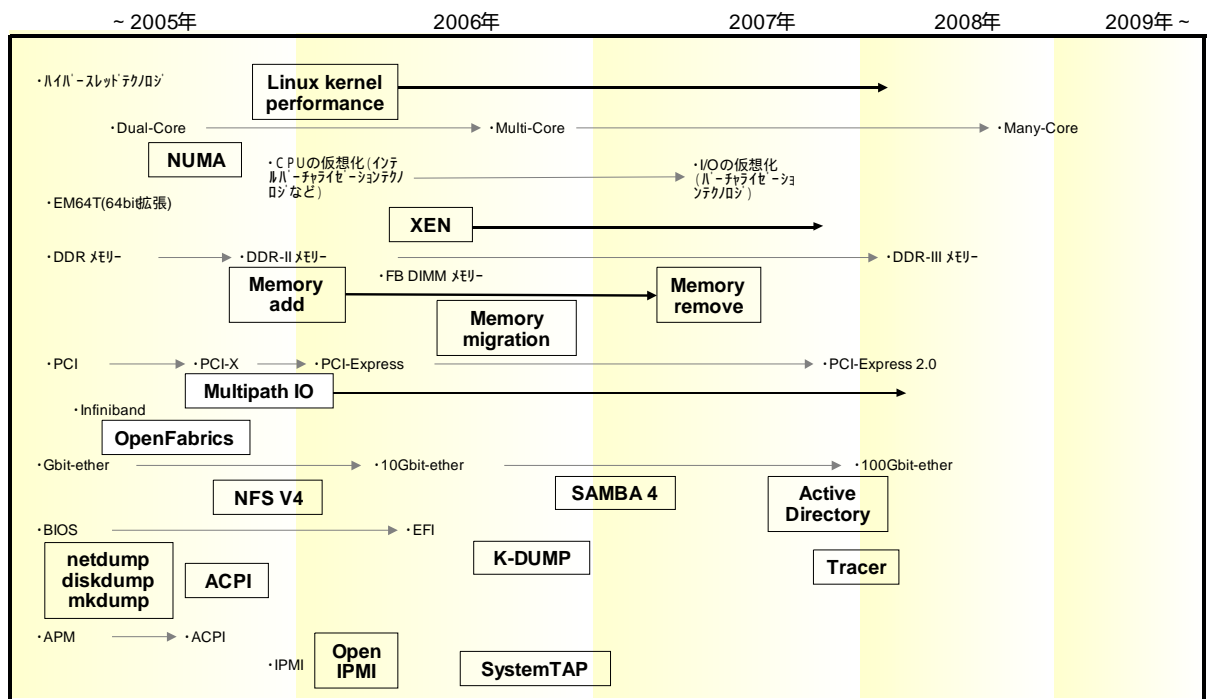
~ 2005年 2006年 2007年 2008年 2009年 ~

・ハイパースレッドテクノロジ

Linux kernel performance

・Dual-Core ・Multi-Core ・Many-Core

NUMA

・CPUの仮想化(インテルバーチャライゼーションテクノロジなど)

・I/Oの仮想化(バーチャライゼーションテクノロジ)

・EM64T(64bit拡張)

XEN

・DDR メモリー ・DDR-II メモリー ・DDR-III メモリー

Memory add

・FB DIMM メモリー

Memory remove

Memory migration

・PCI ・PCI-X ・PCI-Express ・PCI-Express 2.0

Multipath IO

・Infiniband

OpenFabrics

・Gbit-ether ・10Gbit-ether ・100Gbit-ether

NFS V4

SAMBA 4

Active Directory

・BIOS ・EFI

netdump diskdump mkdump

ACPI

K-DUMP

Tracer

・APM ・ACPI

・IPMI

Open IPMI

SystemTAP